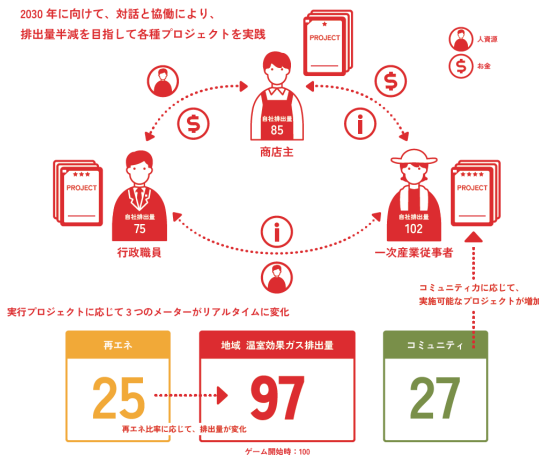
2030 年に向けて、対話と協働により、
排出量半減を目指して各種プロジェクトを実践

PROJECT

人資源

お金

各社排出量
85

商店主

PROJECT

各社排出量
75

行政職員

PROJECT

各社排出量
102

一次産業従事者

コミュニティ力に応じて、
実施可能なプロジェクトが増加

実行プロジェクトに応じて３つのメーターがリアルタイムに変化

再エネ

25

地域 温室効果ガス排出量

97

コミュニティ

27

再エネ比率に応じて、排出量が変化

ゲーム開始時：100